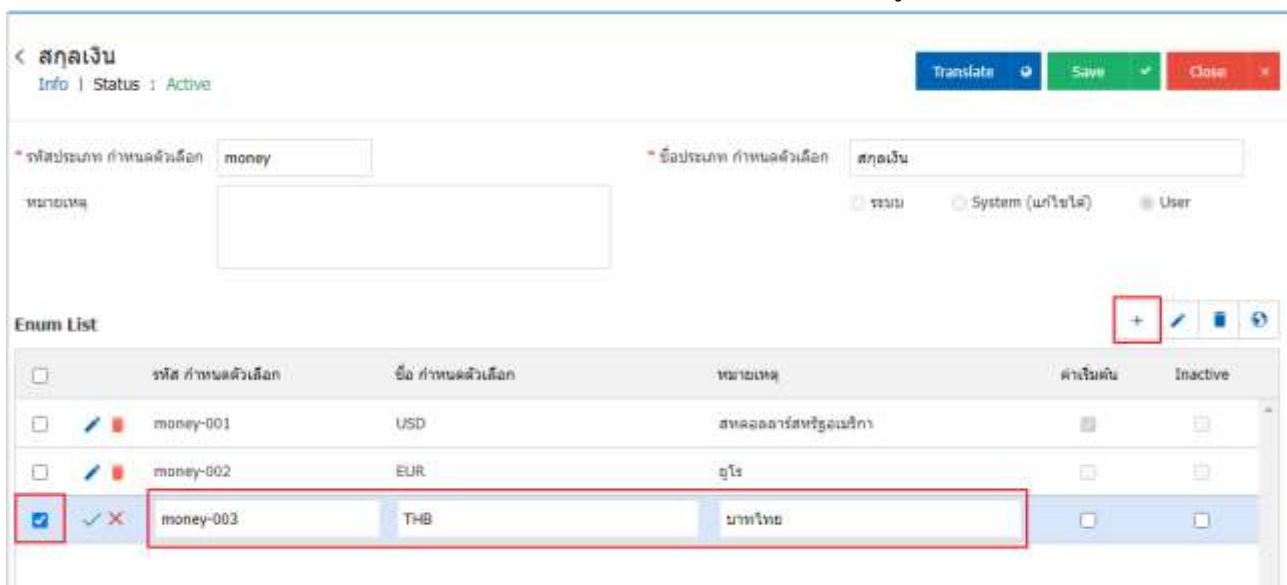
< สกุลเงิน
Info | Status : Active

Translate Save Close

* รหัสประเภท กำหนดตัวเลือก money
* ชื่อประเภท กำหนดตัวเลือก สกุลเงิน
หมายเหตุ
ระบบ System (แก้ไขได้) User

Enum List

| | | รหัส กำหนดตัวเลือก | ชื่อ กำหนดตัวเลือก | หมายเหตุ | ค่าเริ่มต้น | Inactive |
|---|---|---|---|---|---|---|
| | | money-001 | USD | สหดอลลาร์สหรัฐอเมริกา | | |
| | | money-002 | EUR | ยูโร | | |
| | | money-003 | THB | บาทไทย | | |